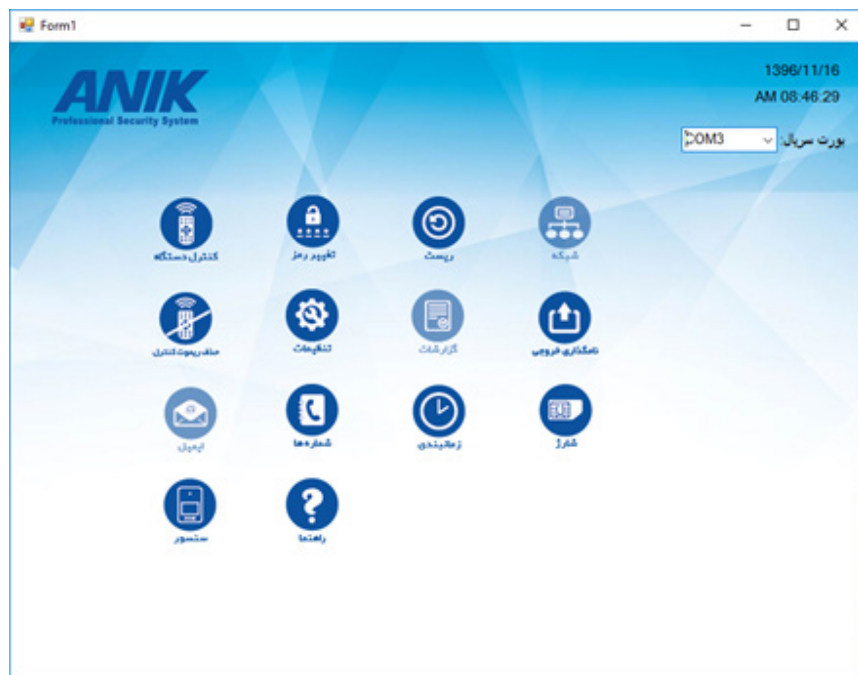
Form1

ANIK
Professional Security System

1396/11/16
AM 08:46:29

پورت سریال: COM3

کنترل دستگاه
تغییر رمز
ریست
شبکه

حذف ریموت کنترل
تنظیمات
گزارشات
نامگذاری خروجی

ایمیل
شماره ها
زمانبندی
شارژ

سنسور
راهنما